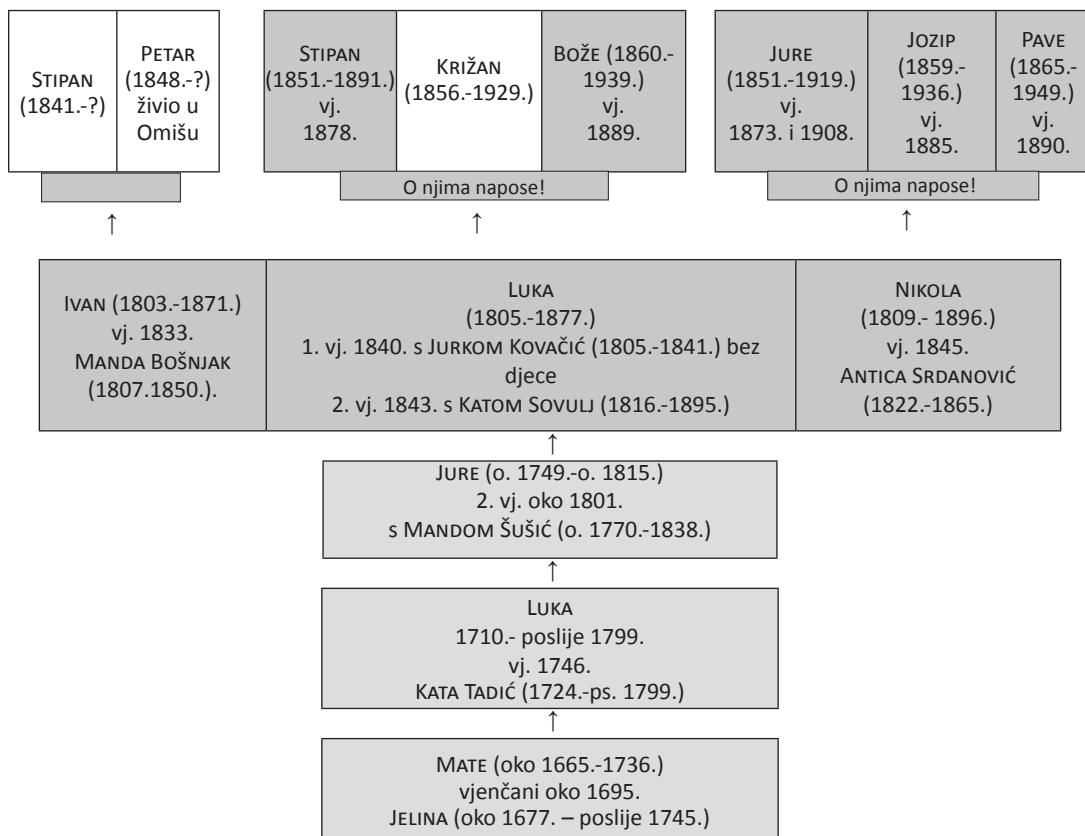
Stipan (1841.-?)

Petar (1848.-?) živio u Omišu

↑

Stipan (1851.-1891.) vj. 1878.

Križan (1856.-1929.)

Bože (1860.-1939.) vj. 1889.

O njima napose!

↑

Jure (1851.-1919.) vj. 1873. i 1908.

Jozip (1859.-1936.) vj. 1885.

Pave (1865.-1949.) vj. 1890.

O njima napose!

↑

Ivan (1803.-1871.) vj. 1833. Manda Bošnjak (1807.1850.).

Luka (1805.-1877.) 1. vj. 1840. s Jurkom Kovačić (1805.-1841.) bez djece 2. vj. 1843. s Katom Sovulj (1816.-1895.)

Nikola (1809.- 1896.) vj. 1845. Antica Srdanović (1822.-1865.)

↑

Jure (o. 1749.-o. 1815.) 2. vj. oko 1801. s Mandom Šušić (o. 1770.-1838.)

↑

Luka 1710.- poslije 1799. vj. 1746. Kata Tadić (1724.-ps. 1799.)

↑

Mate (oko 1665.-1736.) vjenčani oko 1695. Jelina (oko 1677. – poslije 1745.)